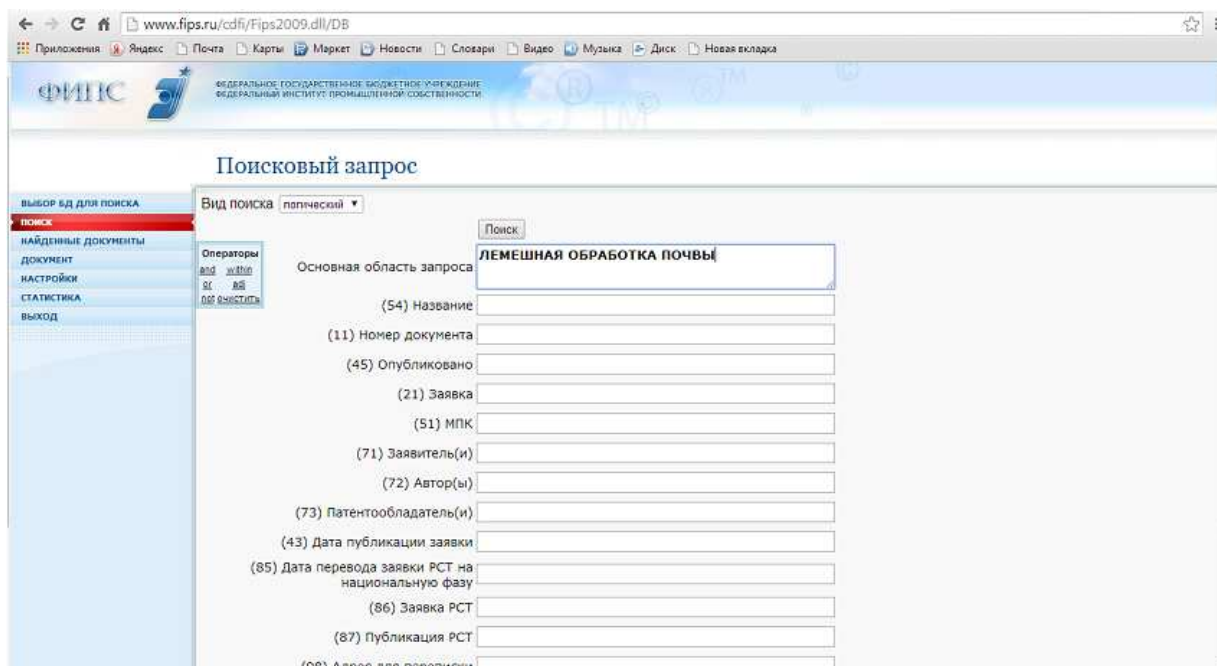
www.fips.ru/cdfi/Fips2009.dll/DB

Приложения Яндекс Почта Карты Маркет Новости Словари Видео Музыка Диск Новая вкладка

ФИПС

ФЕДЕРАЛЬНОЕ ГОСУДАРСТВЕННОЕ БЮДЖЕТНОЕ УЧРЕЖДЕНИЕ ФЕДЕРАЛЬНЫЙ ИНСТИТУТ ПРОМЫШЛЕННОЙ СОБСТВЕННОСТИ

Поисковый запрос

ВЫБОР БД ДЛЯ ПОИСКА
ПОИСК
НАЙДЕННЫЕ ДОКУМЕНТЫ
ДОКУМЕНТ
НАСТРОЙКИ
СТАТИСТИКА
ВЫХОД

Вид поиска логический

Поиск

Операторы
and within
or adj
not очистить

Основная область запроса ЛЕМЕШНАЯ ОБРАБОТКА ПОЧВЫ

(54) Название

(11) Номер документа

(45) Опубликовано

(21) Заявка

(51) МПК

(71) Заявитель(и)

(72) Автор(ы)

(73) Патентообладатель(и)

(43) Дата публикации заявки

(85) Дата перевода заявки PCT на национальную фазу

(86) Заявка PCT

(87) Публикация PCT

(98) Адрес для переписки